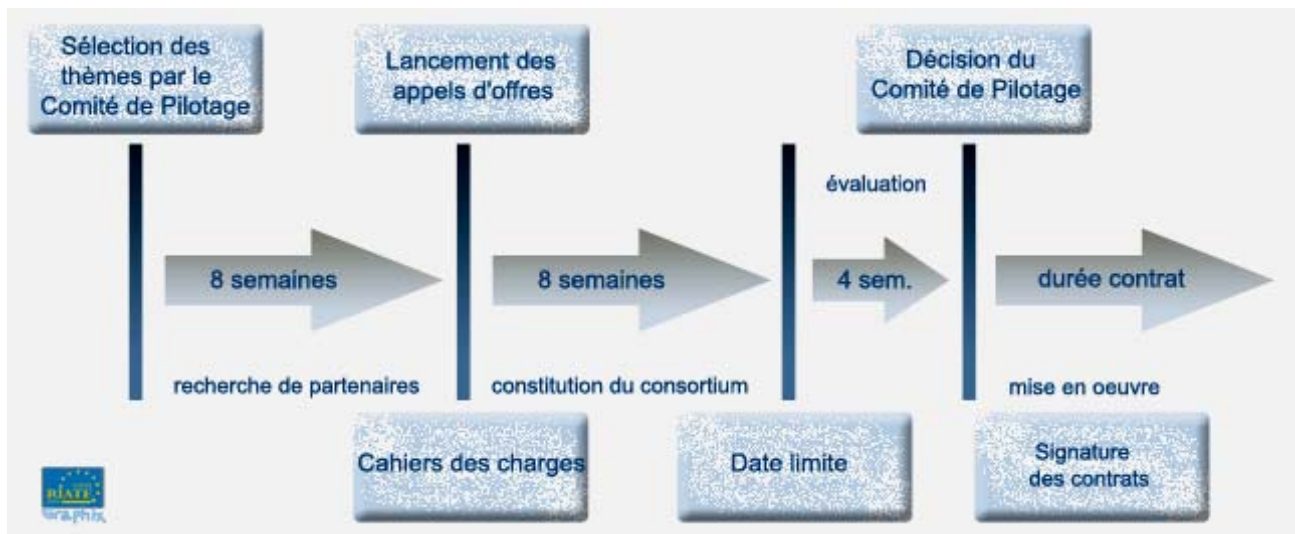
Sélection des thèmes par le Comité de Pilotage

Lancement des appels d'offres

Décision du Comité de Pilotage

évaluation

8 semaines

8 semaines

4 sem.

durée contrat

recherche de partenaires

constitution du consortium

mise en oeuvre

Cahiers des charges

Date limite

Signature des contrats

RIATE

graphix